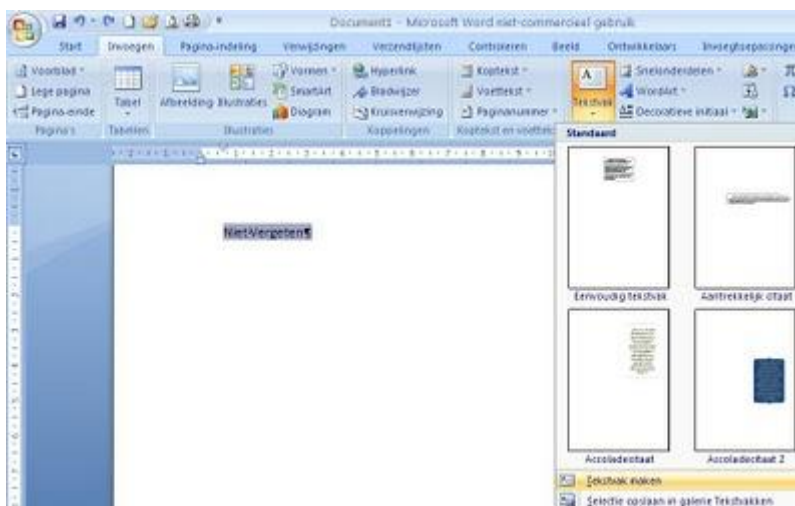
Document1 - Microsoft Word niet-commercieel gebruik

Start Invoegen Pagina-indeling Verwijzingen Verzendlijsten Controleren Beeld Ontwikkelaars Invoegtoepassingen

Voorblad
Lege pagina
Pagina-einde
Pagina's

Tabel
Tabellen

Afbeelding Illustraties
Vormen
SmartArt
Diagram
Illustraties

Hyperlink
Bladwijzer
Kruisverwijzing
Koppelingen

Koptekst
Voettekst
Paginanummer
Koptekst en voettekst

Tekstvak
Snelonderdelen
WordArt
Decoratieve initiaal

Standaard

Niet-Vergeten¶

Eenvoudig tekstvak
Aantrekkelijk citaat
Accoladecitaat
Accoladecitaat 2

Tekstvak maken
Selectie opslaan in galerie Tekstvakken